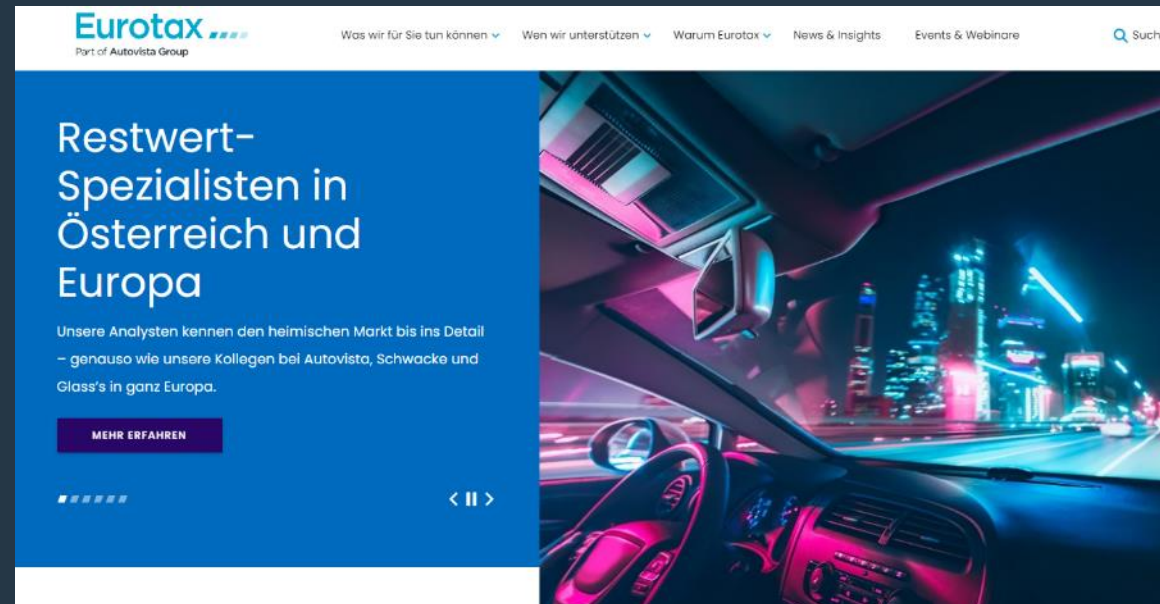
Eurotax
Part of Autovista Group

Was wir für Sie tun können Wen wir unterstützen Warum Eurotax News & Insights Events & Webinare Such

Restwert-Spezialisten in Österreich und Europa

Unsere Analysten kennen den heimischen Markt bis ins Detail – genauso wie unsere Kollegen bei Autovista, Schwacke und Glass's in ganz Europa.

MEHR ERFAHREN